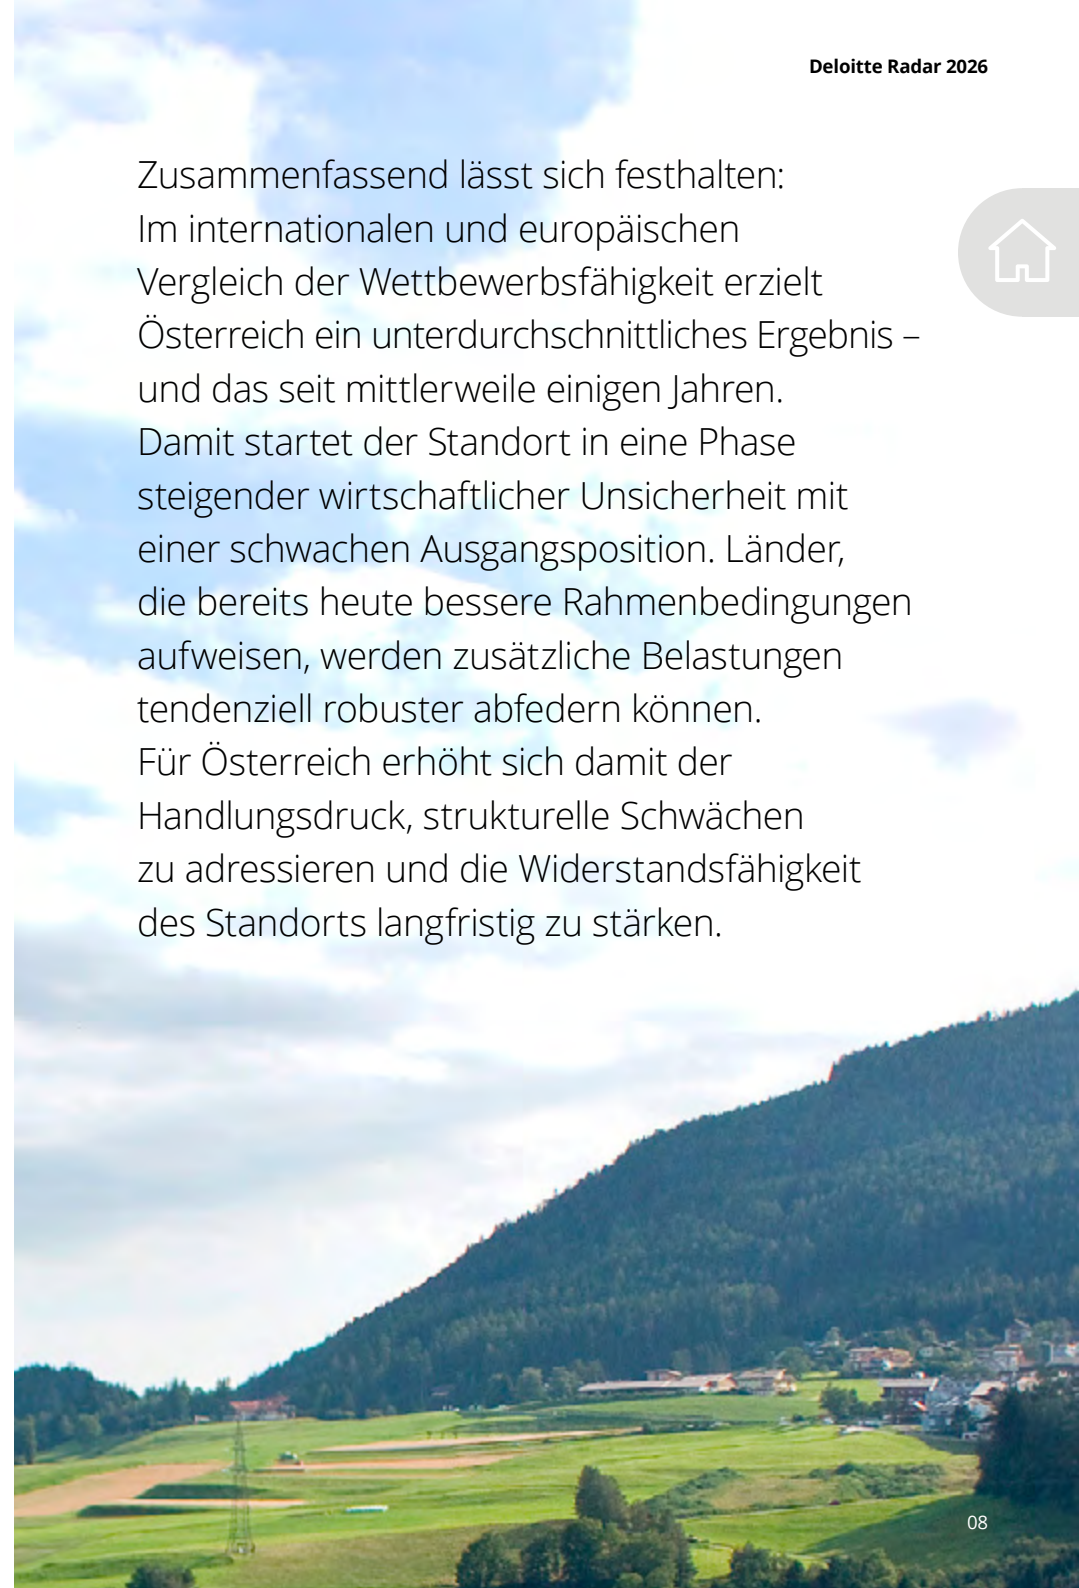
Deloitte Radar 2026

Zusammenfassend lässt sich festhalten: Im internationalen und europäischen Vergleich der Wettbewerbsfähigkeit erzielt Österreich ein unterdurchschnittliches Ergebnis – und das seit mittlerweile einigen Jahren. Damit startet der Standort in eine Phase steigender wirtschaftlicher Unsicherheit mit einer schwachen Ausgangsposition. Länder, die bereits heute bessere Rahmenbedingungen aufweisen, werden zusätzliche Belastungen tendenziell robuster abfedern können. Für Österreich erhöht sich damit der Handlungsdruck, strukturelle Schwächen zu adressieren und die Widerstandsfähigkeit des Standorts langfristig zu stärken.

08